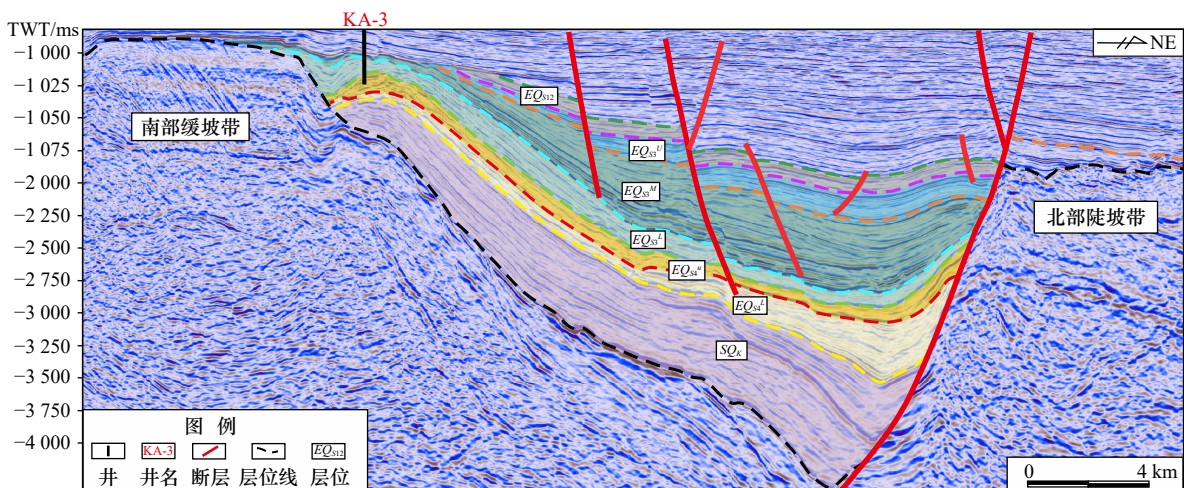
TWT/ms

KA-3

NE

-1 000
-1 025
-1 050
-1 075
-2 000
-2 250
-2 500
-2 750
-3 000
-3 250
-3 500
-3 750
-4 000

南部缓坡带

北部陡坡带

$EQ_{S12}$

$EQ_{S3}{}^{U}$

$EQ_{S3}{}^{M}$

$EQ_{S3}{}^{L}$

$EQ_{S4}{}^{u}$

$EQ_{S4}{}^{L}$

$SQ_{K}$

图例

井 KA-3 井名 断层 层位线 $EQ_{S12}$ 层位

0 4 km